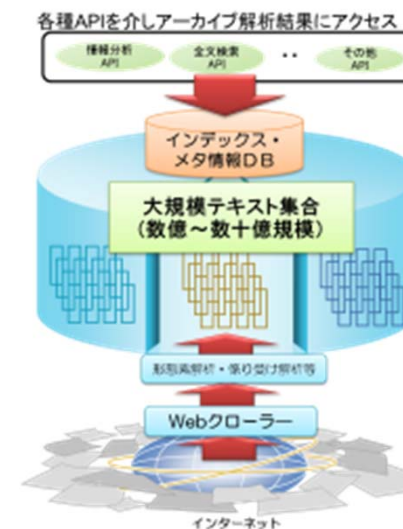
各種APIを介しアーカイブ解析結果にアクセス

情報分析API

全文検索API

・・

その他API

インデックス・メタ情報ＤＢ

大規模テキスト集合
（数億～数十億規模）

形態素解析・係り受け解析等

Webクローラー

インターネット